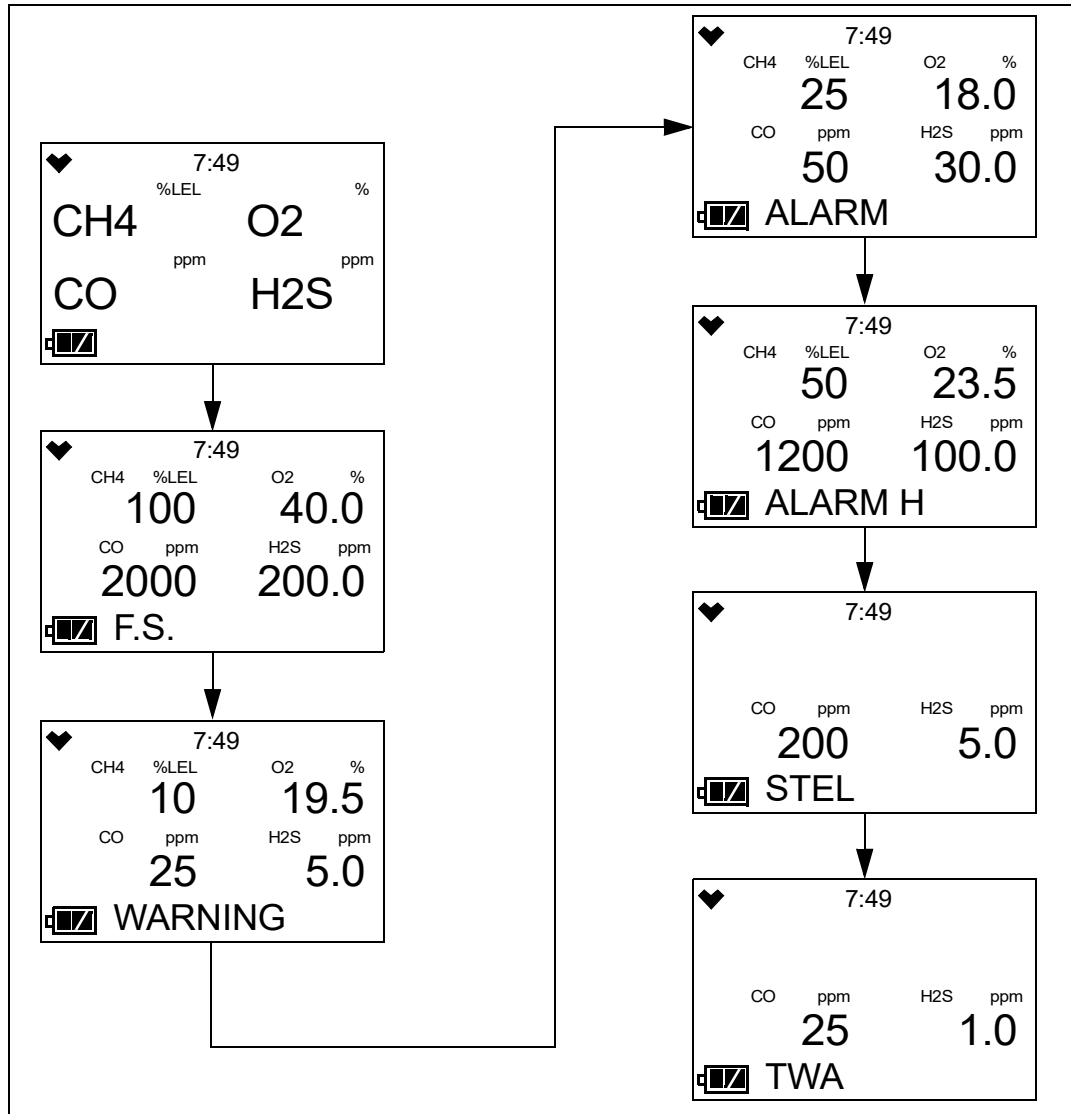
7:49
%LEL %
CH4 O2
ppm ppm
CO H2S

7:49
CH4 %LEL O2 %
100 40.0
CO ppm H2S ppm
2000 200.0
F.S.

7:49
CH4 %LEL O2 %
10 19.5
CO ppm H2S ppm
25 5.0
WARNING

7:49
CH4 %LEL O2 %
25 18.0
CO ppm H2S ppm
50 30.0
ALARM

7:49
CH4 %LEL O2 %
50 23.5
CO ppm H2S ppm
1200 100.0
ALARM H

7:49
CO ppm H2S ppm
200 5.0
STEL

7:49
CO ppm H2S ppm
25 1.0
TWA